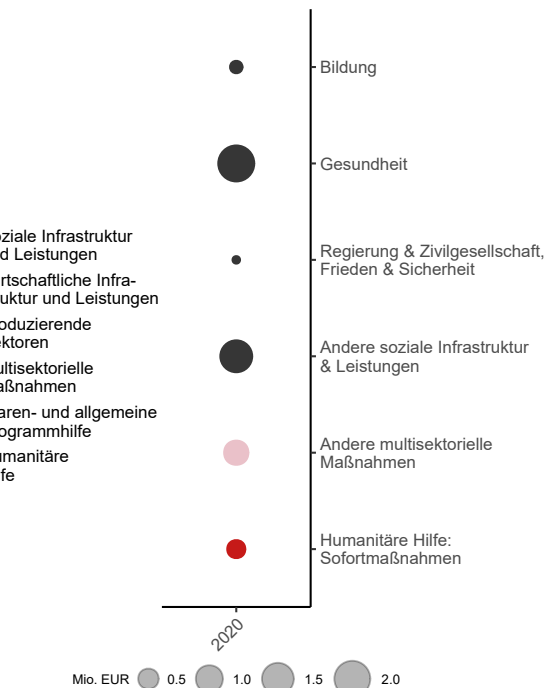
oziale Infrastruktur
d Leistungen

rtschaftliche Infra-
uktur und Leistungen

oduzierende
ektoren

ultisektorielle
aßnahmen

aren- und allgemeine
ogrammhilfe

umanitäre
lfe

Bildung

Gesundheit

Regierung & Zivilgesellschaft,
Frieden & Sicherheit

Andere soziale Infrastruktur
& Leistungen

Andere multisektorielle
Maßnahmen

Humanitäre Hilfe:
Sofortmaßnahmen

2020

Mio. EUR 0.5 1.0 1.5 2.0